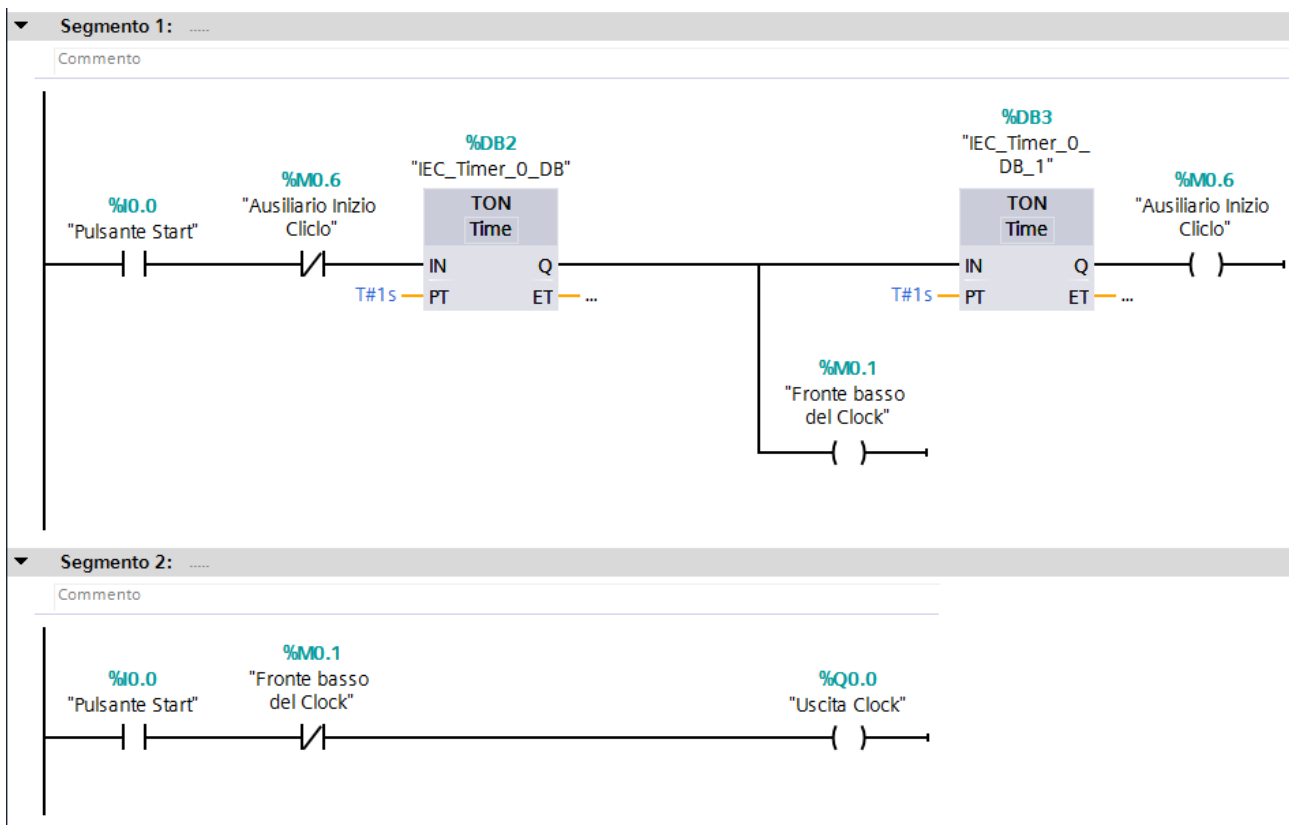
Segmento 1: .....

Commento

%I0.0
"Pulsante Start"

%M0.6
"Ausiliario Inizio Ciclo"

%DB2
"IEC_Timer_0_DB"

TON
Time

IN
Q
T#1s
PT
ET
...

%DB3
"IEC_Timer_0_DB_1"

TON
Time

IN
Q
T#1s
PT
ET
...

%M0.6
"Ausiliario Inizio Ciclo"

%M0.1
"Fronte basso del Clock"

Segmento 2: .....

Commento

%I0.0
"Pulsante Start"

%M0.1
"Fronte basso del Clock"

%Q0.0
"Uscita Clock"